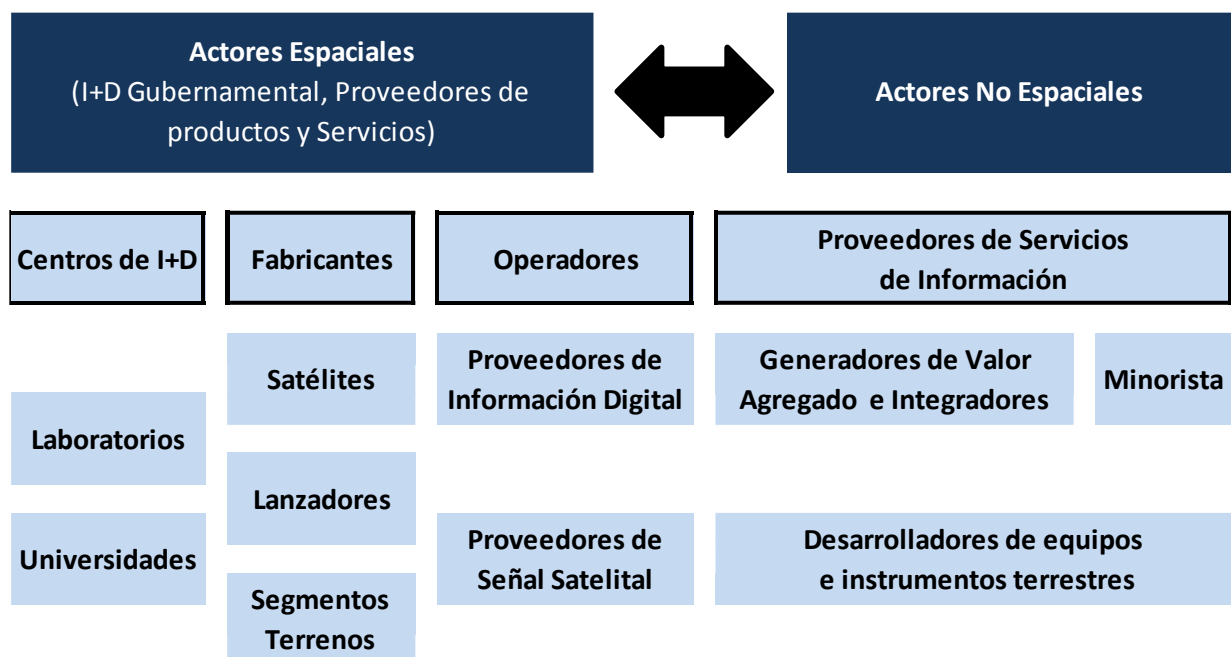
Actores Espaciales
(I+D Gubernamental, Proveedores de productos y Servicios)

Actores No Espaciales

Centros de I+D

Fabricantes

Operadores

Proveedores de Servicios de Información

Satélites

Proveedores de Información Digital

Generadores de Valor Agregado e Integradores

Minorista

Laboratorios

Lanzadores

Universidades

Proveedores de Señal Satelital

Desarrolladores de equipos e instrumentos terrestres

Segmentos Terrenos